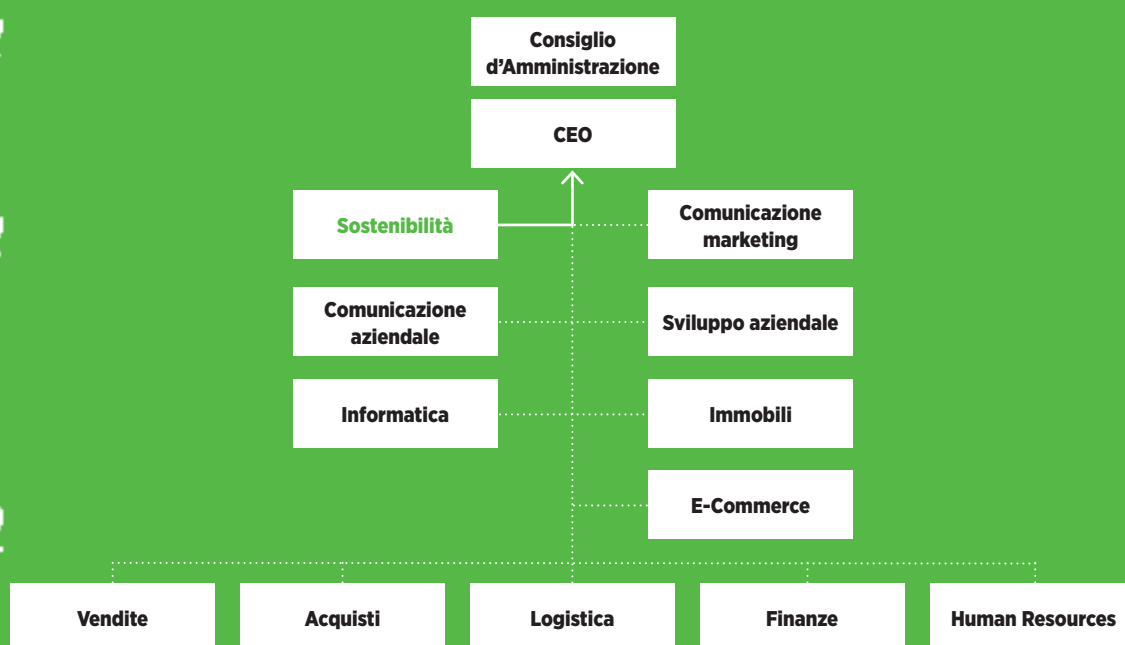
Consiglio d'Amministrazione

CEO

Sostenibilità

Comunicazione marketing

Comunicazione aziendale

Sviluppo aziendale

Informatica

Immobili

E-Commerce

Vendite

Acquisti

Logistica

Finanze

Human Resources